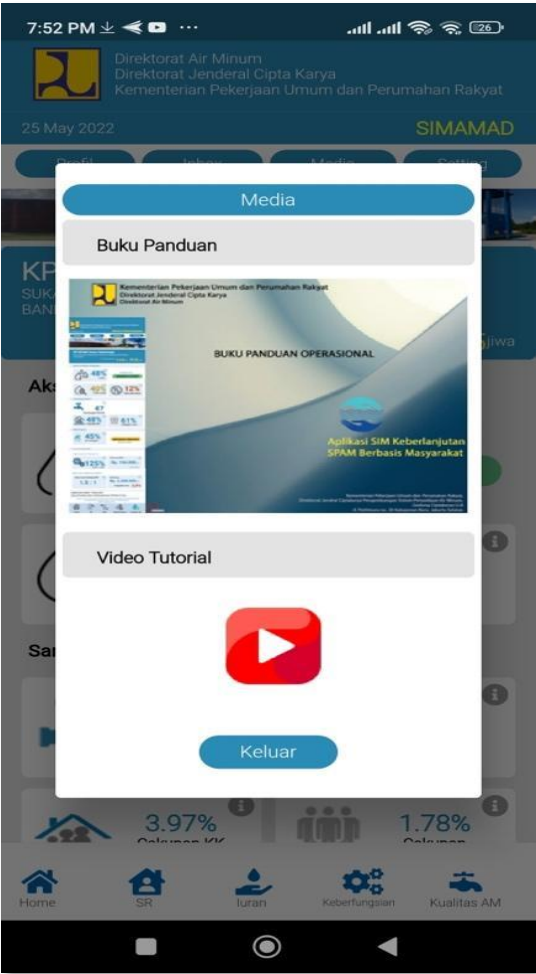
7:52 PM ··· 26

Direktorat Air Minum
Direktorat Jenderal Cipta Karya
Kementerian Pekerjaan Umum dan Perumahan Rakyat

25 May 2022

SIMAMAD

Profil Inbox Media Setting

KP
SUK
BAN

jiwa

Aks

Sa

Media

Buku Panduan

Kementerian Pekerjaan Umum dan Perumahan Rakyat
Direktorat Jenderal Cipta Karya
Direktorat Air Minum

BUKU PANDUAN OPERASIONAL

Aplikasi SIM Keberlanjutan
SPAM Berbasis Masyarakat

Video Tutorial

Keluar

3.97%
Cakupan KK

1.78%
Cakupan

Home
SR
Iuran
Keberfungsian
Kualitas AM